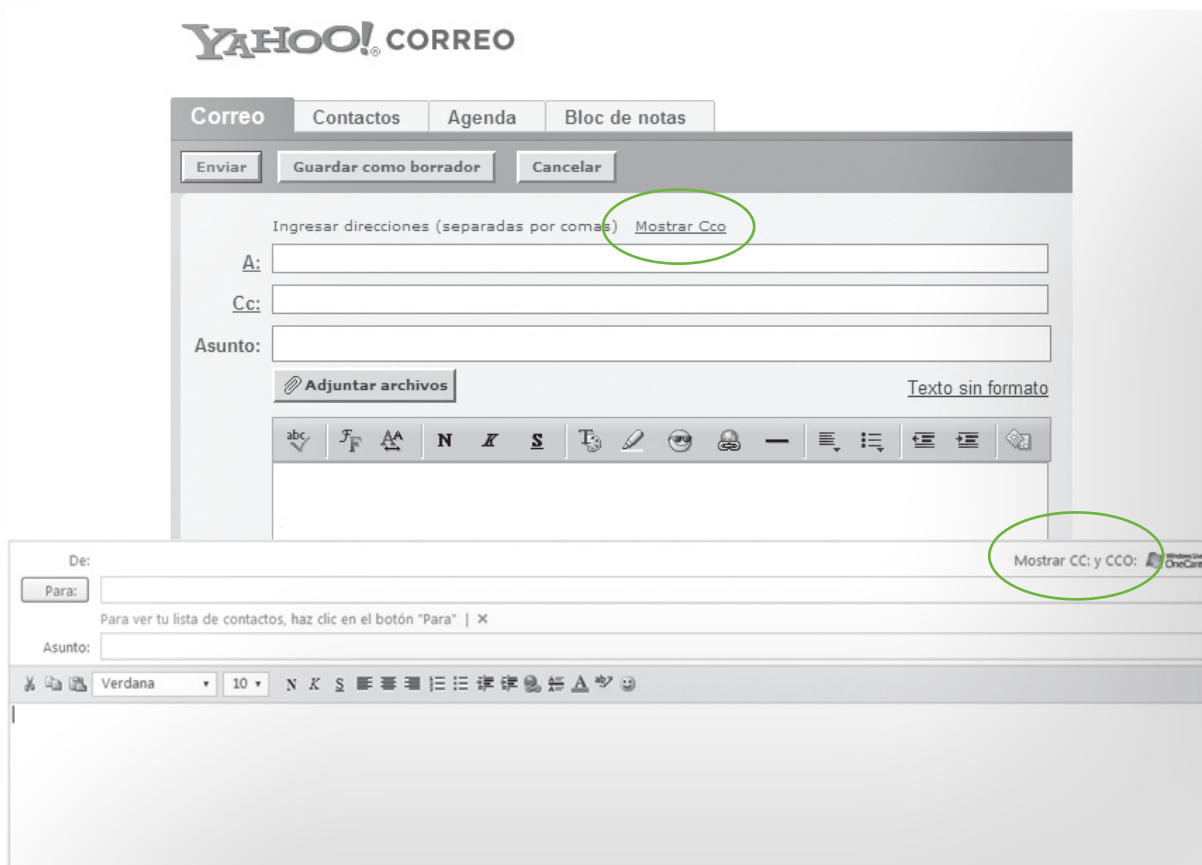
YAHOO! CORREO

Correo | Contactos | Agenda | Bloc de notas

Enviar | Guardar como borrador | Cancelar

Ingresar direcciones (separadas por comas) Mostrar Cco

A:

Cc:

Asunto:

Adjuntar archivos

Texto sin formato

abc N K S

De:

Mostrar CC: y CCO: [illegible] OneCare

Para:

Para ver tu lista de contactos, haz clic en el botón "Para" | ×

Asunto:

Verdana 10 N K S